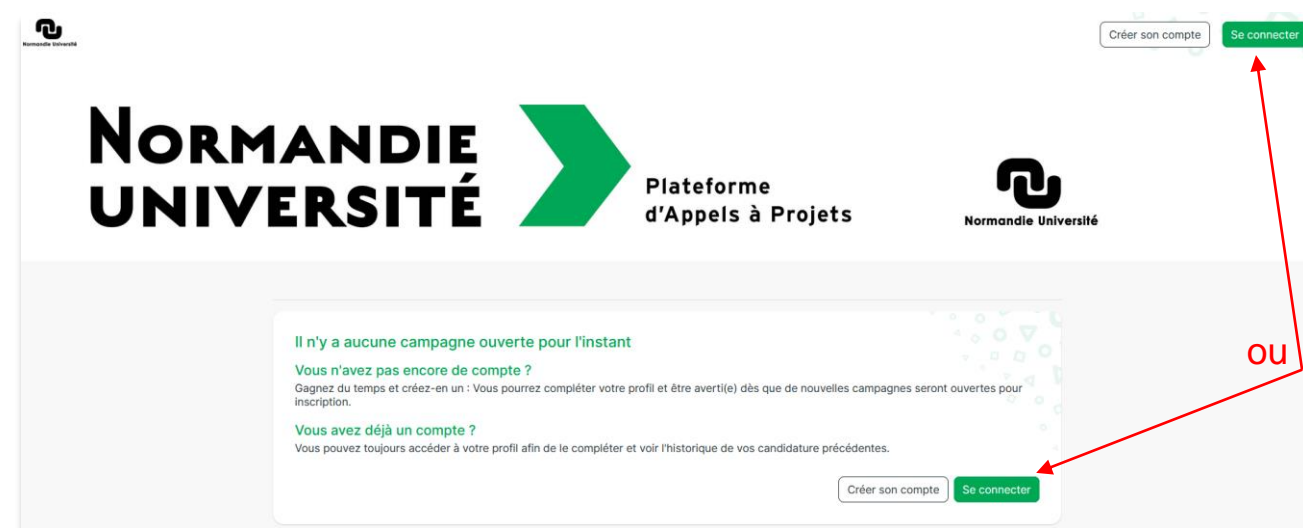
Normandie Université

Créer son compte
Se connecter

NORMANDIE UNIVERSITÉ

Plateforme d'Appels à Projets

Normandie Université

Il n'y a aucune campagne ouverte pour l'instant

Vous n'avez pas encore de compte ?
Gagnez du temps et créez-en un : Vous pourrez compléter votre profil et être averti(e) dès que de nouvelles campagnes seront ouvertes pour inscription.

Vous avez déjà un compte ?
Vous pouvez toujours accéder à votre profil afin de le compléter et voir l'historique de vos candidature précédentes.

Créer son compte
Se connecter

ou